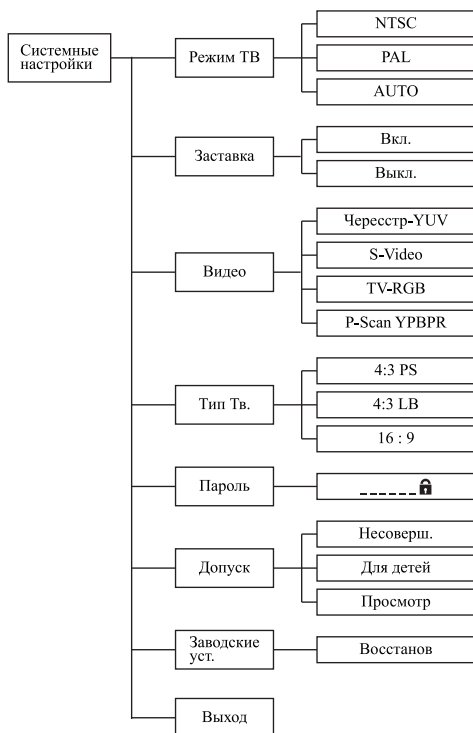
Системные настройки

Режим ТВ

NTSC

PAL

AUTO

Заставка

Вкл.

Выкл.

Видео

Чересстр-YUV

S-Video

TV-RGB

P-Scan YPBPR

Тип Тв.

4:3 PS

4:3 LB

16 : 9

Пароль

------

Допуск

Несоверш.

Для детей

Просмотр

Заводские уст.

Восстанов

Выход